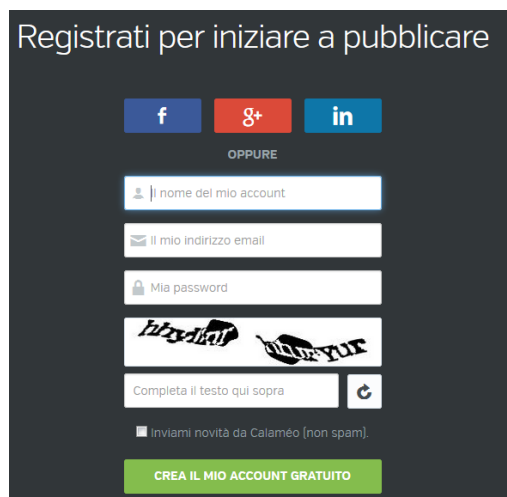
Registrati per iniziare a pubblicare

f g+ in

OPPURE

Il nome del mio account

Il mio indirizzo email

Mia password

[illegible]

Completa il testo qui sopra

Inviami novità da Calaméo [non spam].

CREA IL MIO ACCOUNT GRATUITO